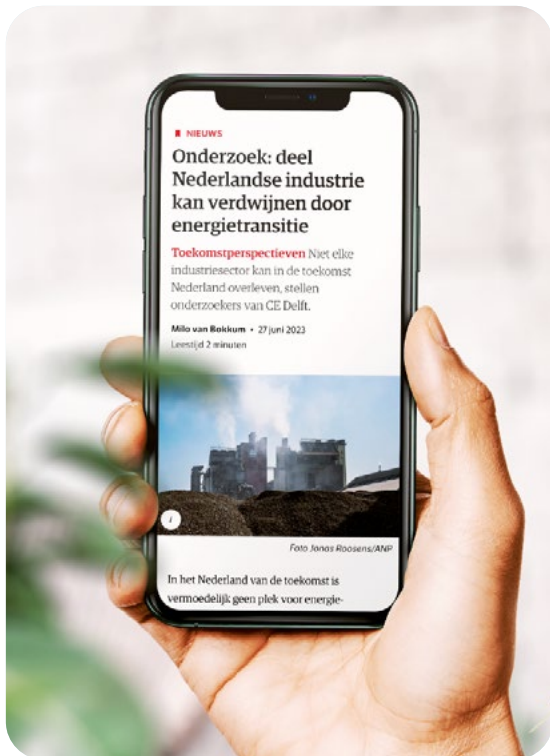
NIEUWS

Onderzoek: deel Nederlandse industrie kan verdwijnen door energietransitie

Toekomstperspectieven Niet elke industriesector kan in de toekomst Nederland overleven, stellen onderzoekers van CE Delft.

Milo van Bokkum • 27 juni 2023
Leestijd 2 minuten

i

Foto Jonas Roosens/ANP

In het Nederland van de toekomst is vermoedelijk geen plek voor energie-